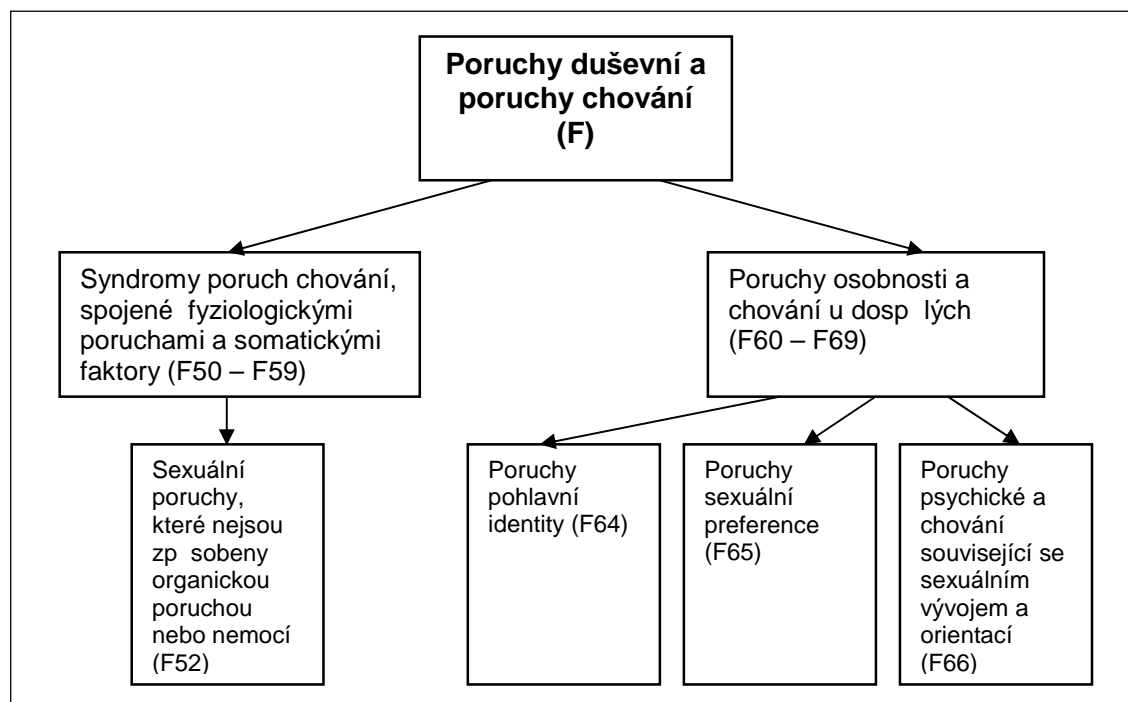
Poruchy duševní a poruchy chování (F)

Syndromy poruch chování, spojené fyziologickými poruchami a somatickými faktory (F50 – F59)

Poruchy osobnosti a chování u dosp lých (F60 – F69)

Sexuální poruchy, které nejsou zp sobeny organickou poruchou nebo nemocí (F52)

Poruchy pohlavní identity (F64)

Poruchy sexuální preference (F65)

Poruchy psychické a chování související se sexuálním vývojem a orientací (F66)